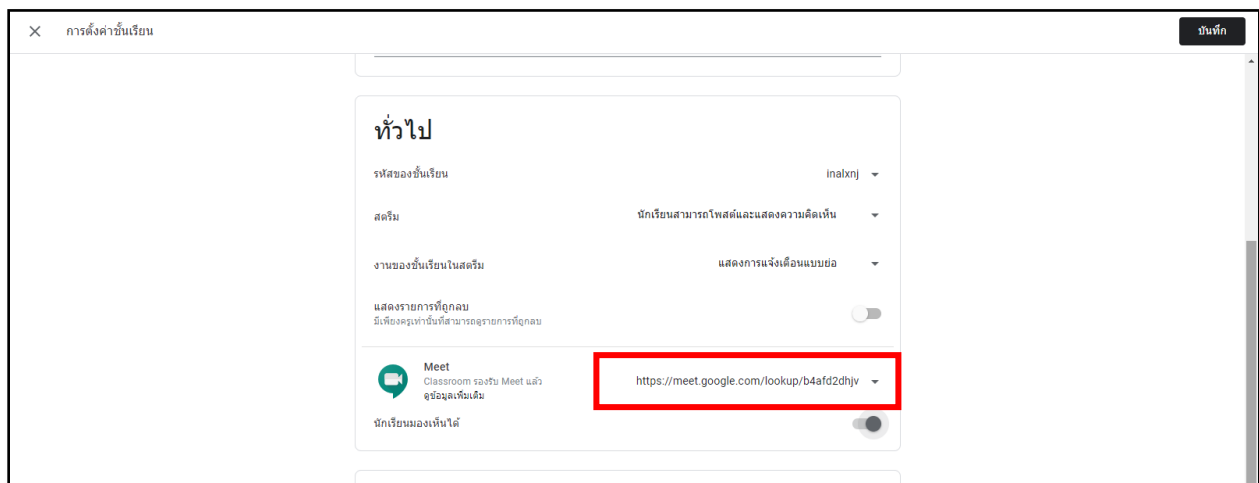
× การตั้งค่าชั้นเรียน

บันทึก

ทั่วไป

รหัสของชั้นเรียน inalxnj

สตรีม นักเรียนสามารถโพสต์และแสดงความคิดเห็น

งานของชั้นเรียนในสตรีม แสดงการแจ้งเตือนแบบย่อ

แสดงรายการที่ถูกลบ
มีเพียงครูเท่านั้นที่สามารถดูรายการที่ถูกลบ

Meet
Classroom รองรับ Meet แล้ว
ดูข้อมูลเพิ่มเติม
https://meet.google.com/lookup/b4afd2dhjv

นักเรียนมองเห็นได้